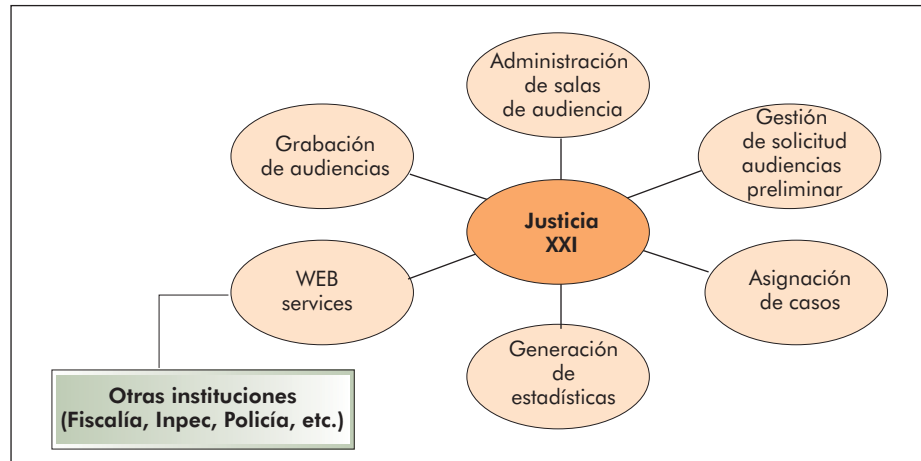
Administración de salas de audiencia

Grabación de audiencias

Gestión de solicitud audiencias preliminar

Justicia XXI

WEB services

Asignación de casos

Generación de estadísticas

Otras instituciones (Fiscalía, Inpec, Policía, etc.)